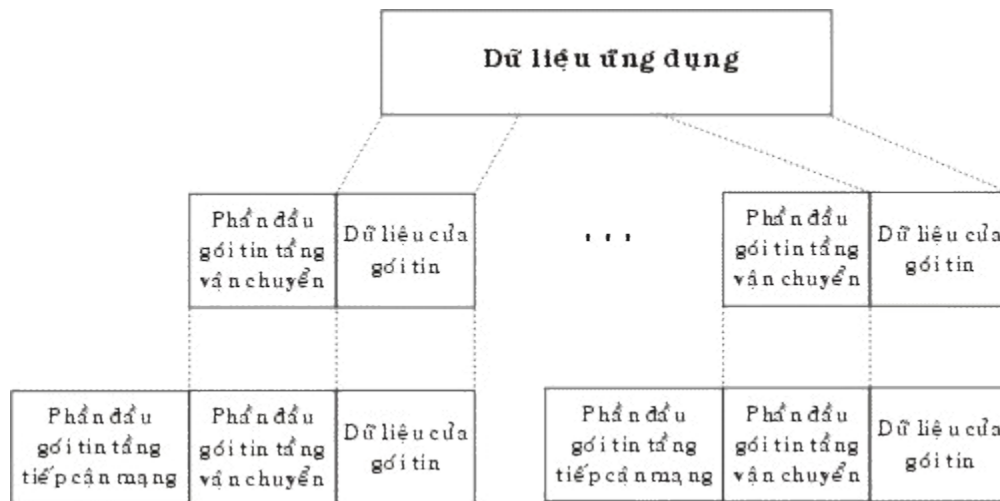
Dữ liệu ứng dụng

Phần đầu gói tin tầng vận chuyển

Dữ liệu của gói tin

...

Phần đầu gói tin tầng vận chuyển

Dữ liệu của gói tin

Phần đầu gói tin tầng tiếp cận mạng

Phần đầu gói tin tầng vận chuyển

Dữ liệu của gói tin

Phần đầu gói tin tầng tiếp cận mạng

Phần đầu gói tin tầng vận chuyển

Dữ liệu của gói tin